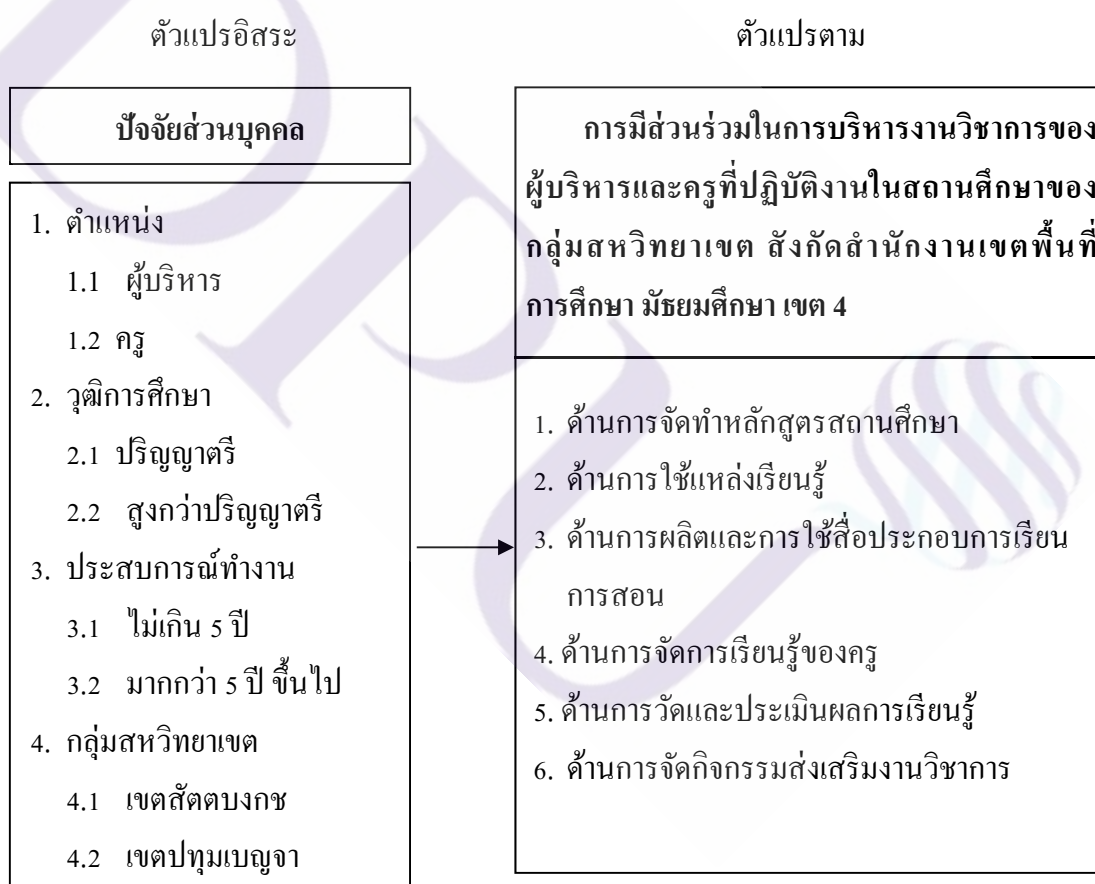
ตัวแปรอิสระ

ปัจจัยส่วนบุคคล

1. ตำแหน่ง
1.1 ผู้บริหาร
1.2 ครู
2. วุฒิการศึกษา
2.1 ปริญญาตรี
2.2 สูงกว่าปริญญาตรี
3. ประสบการณ์ทำงาน
3.1 ไม่เกิน 5 ปี
3.2 มากกว่า 5 ปี ขึ้นไป
4. กลุ่มสหวิทยาเขต
4.1 เขตสัตตบงกช
4.2 เขตปทุมเบญจา

ตัวแปรตาม

การมีส่วนร่วมในการบริหารงานวิชาการของผู้บริหารและครูที่ปฏิบัติงานในสถานศึกษาของกลุ่มสหวิทยาเขต สังกัดสำนักงานเขตพื้นที่การศึกษา มัธยมศึกษา เขต 4

1. ด้านการจัดทำหลักสูตรสถานศึกษา
2. ด้านการใช้แหล่งเรียนรู้
3. ด้านการผลิตและการใช้สื่อประกอบการเรียนการสอน
4. ด้านการจัดการเรียนรู้ของครู
5. ด้านการวัดและประเมินผลการเรียนรู้
6. ด้านการจัดกิจกรรมส่งเสริมงานวิชาการ